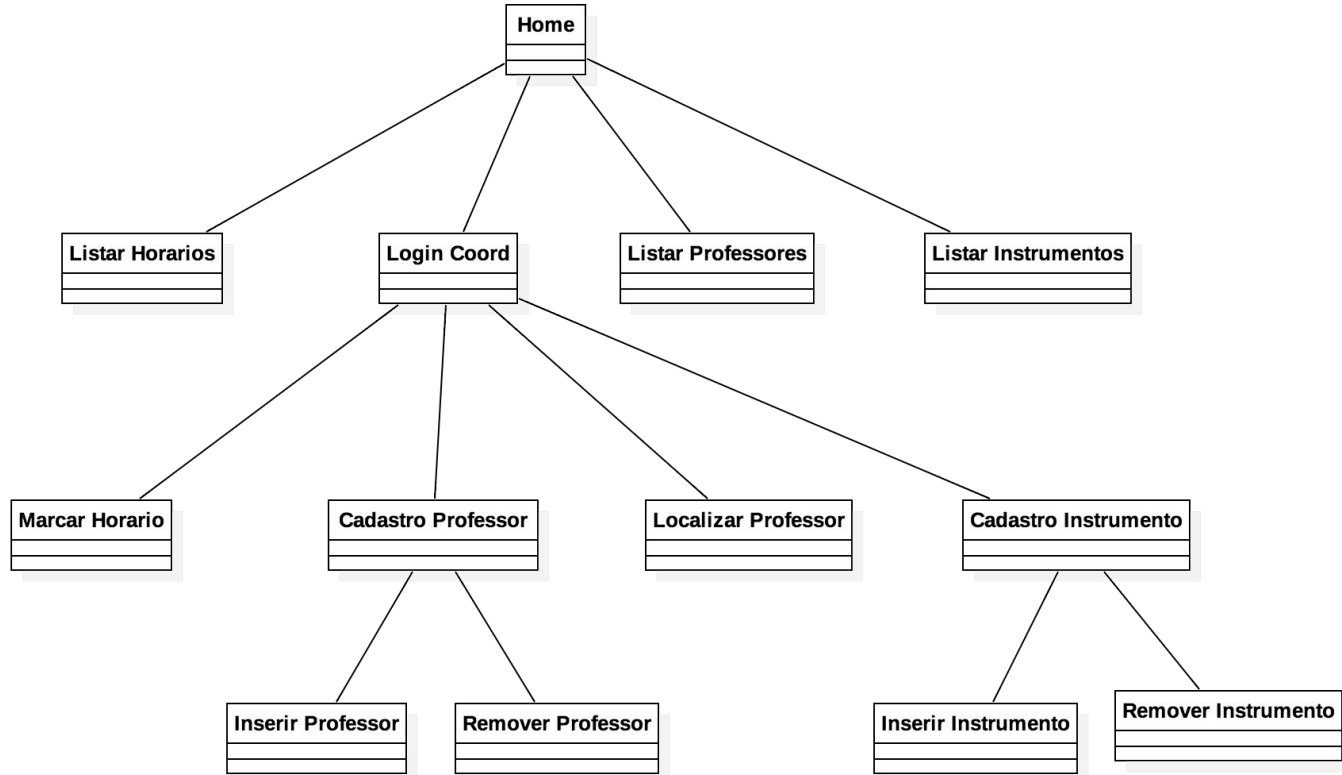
Home

Listar Horarios

Login Coord

Listar Professores

Listar Instrumentos

Marcar Horario

Cadastro Professor

Localizar Professor

Cadastro Instrumento

Inserir Professor

Remover Professor

Inserir Instrumento

Remover Instrumento